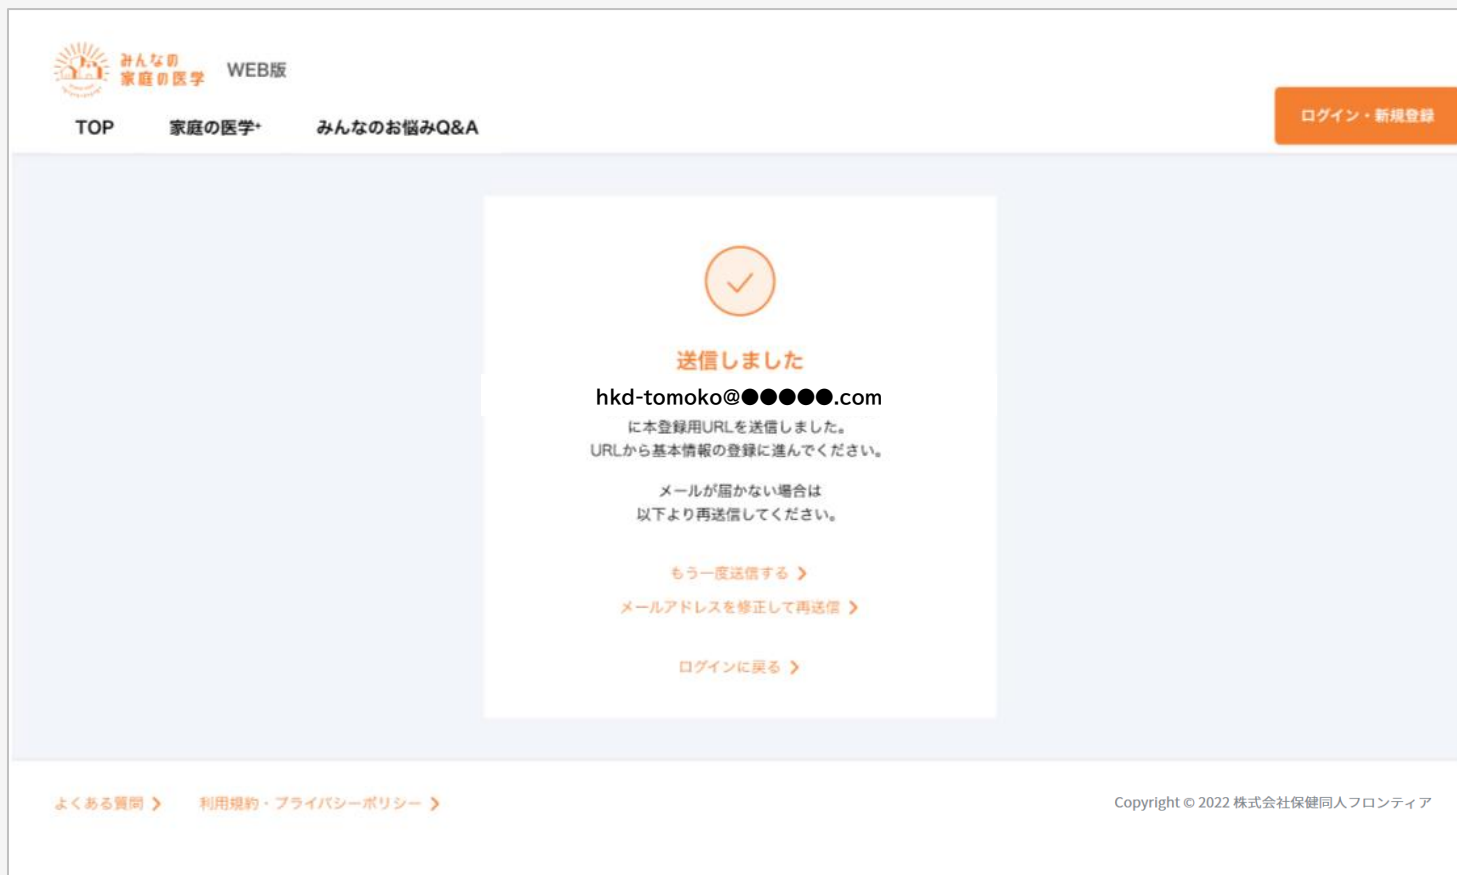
みんなの家庭の医学 WEB版

TOP 家庭の医学+ みんなのお悩みQ&A

ログイン・新規登録

送信しました

hkd-tomoko@●●●●●.com

に本登録用URLを送信しました。
URLから基本情報の登録に進んでください。

メールが届かない場合は
以下より再送信してください。

もう一度送信する

メールアドレスを修正して再送信

ログインに戻る

よくある質問

利用規約・プライバシーポリシー

Copyright © 2022 株式会社保健同人フロンティア